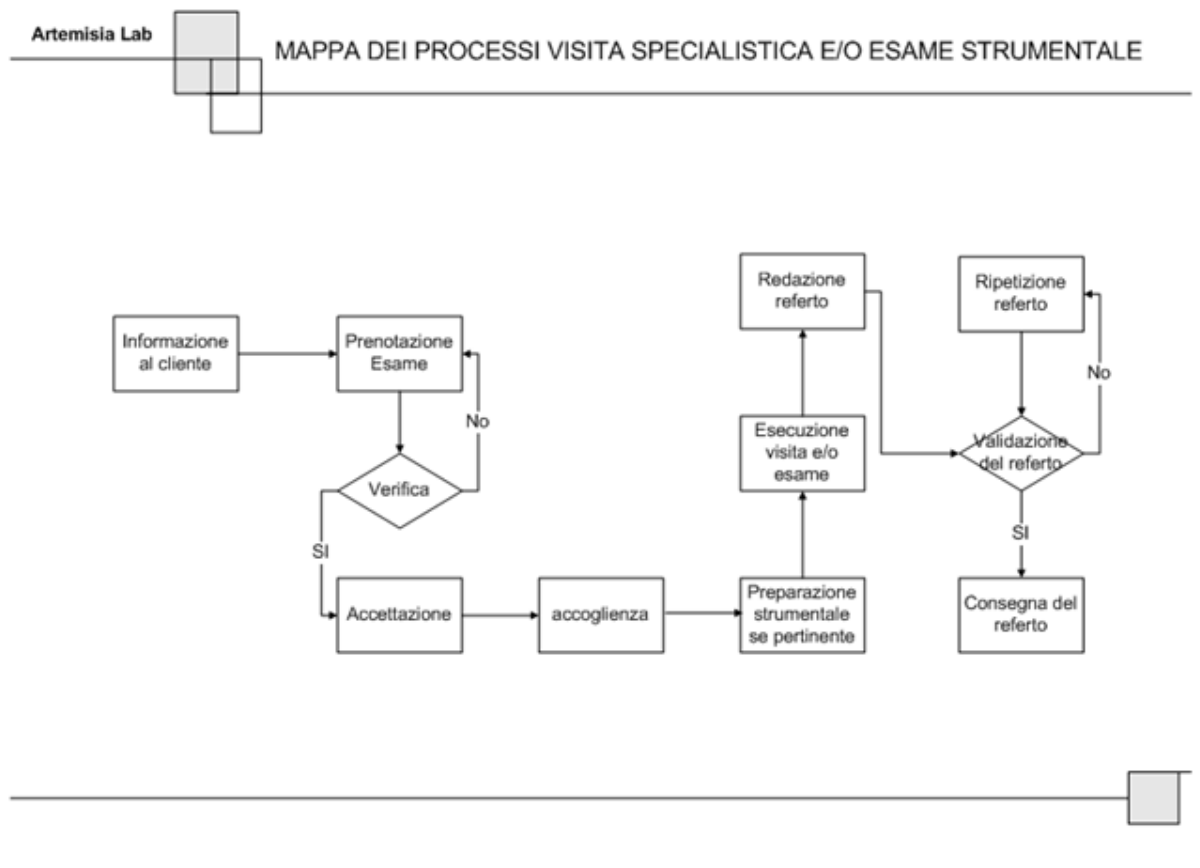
Artemisia Lab

MAPPA DEI PROCESSI VISITA SPECIALISTICA E/O ESAME STRUMENTALE

Informazione al cliente

Prenotazione Esame

No

Verifica

SI

Accettazione

accoglienza

Preparazione strumentale se pertinente

Esecuzione visita e/o esame

Redazione referto

Ripetizione referto

No

Validazione del referto

SI

Consegna del referto